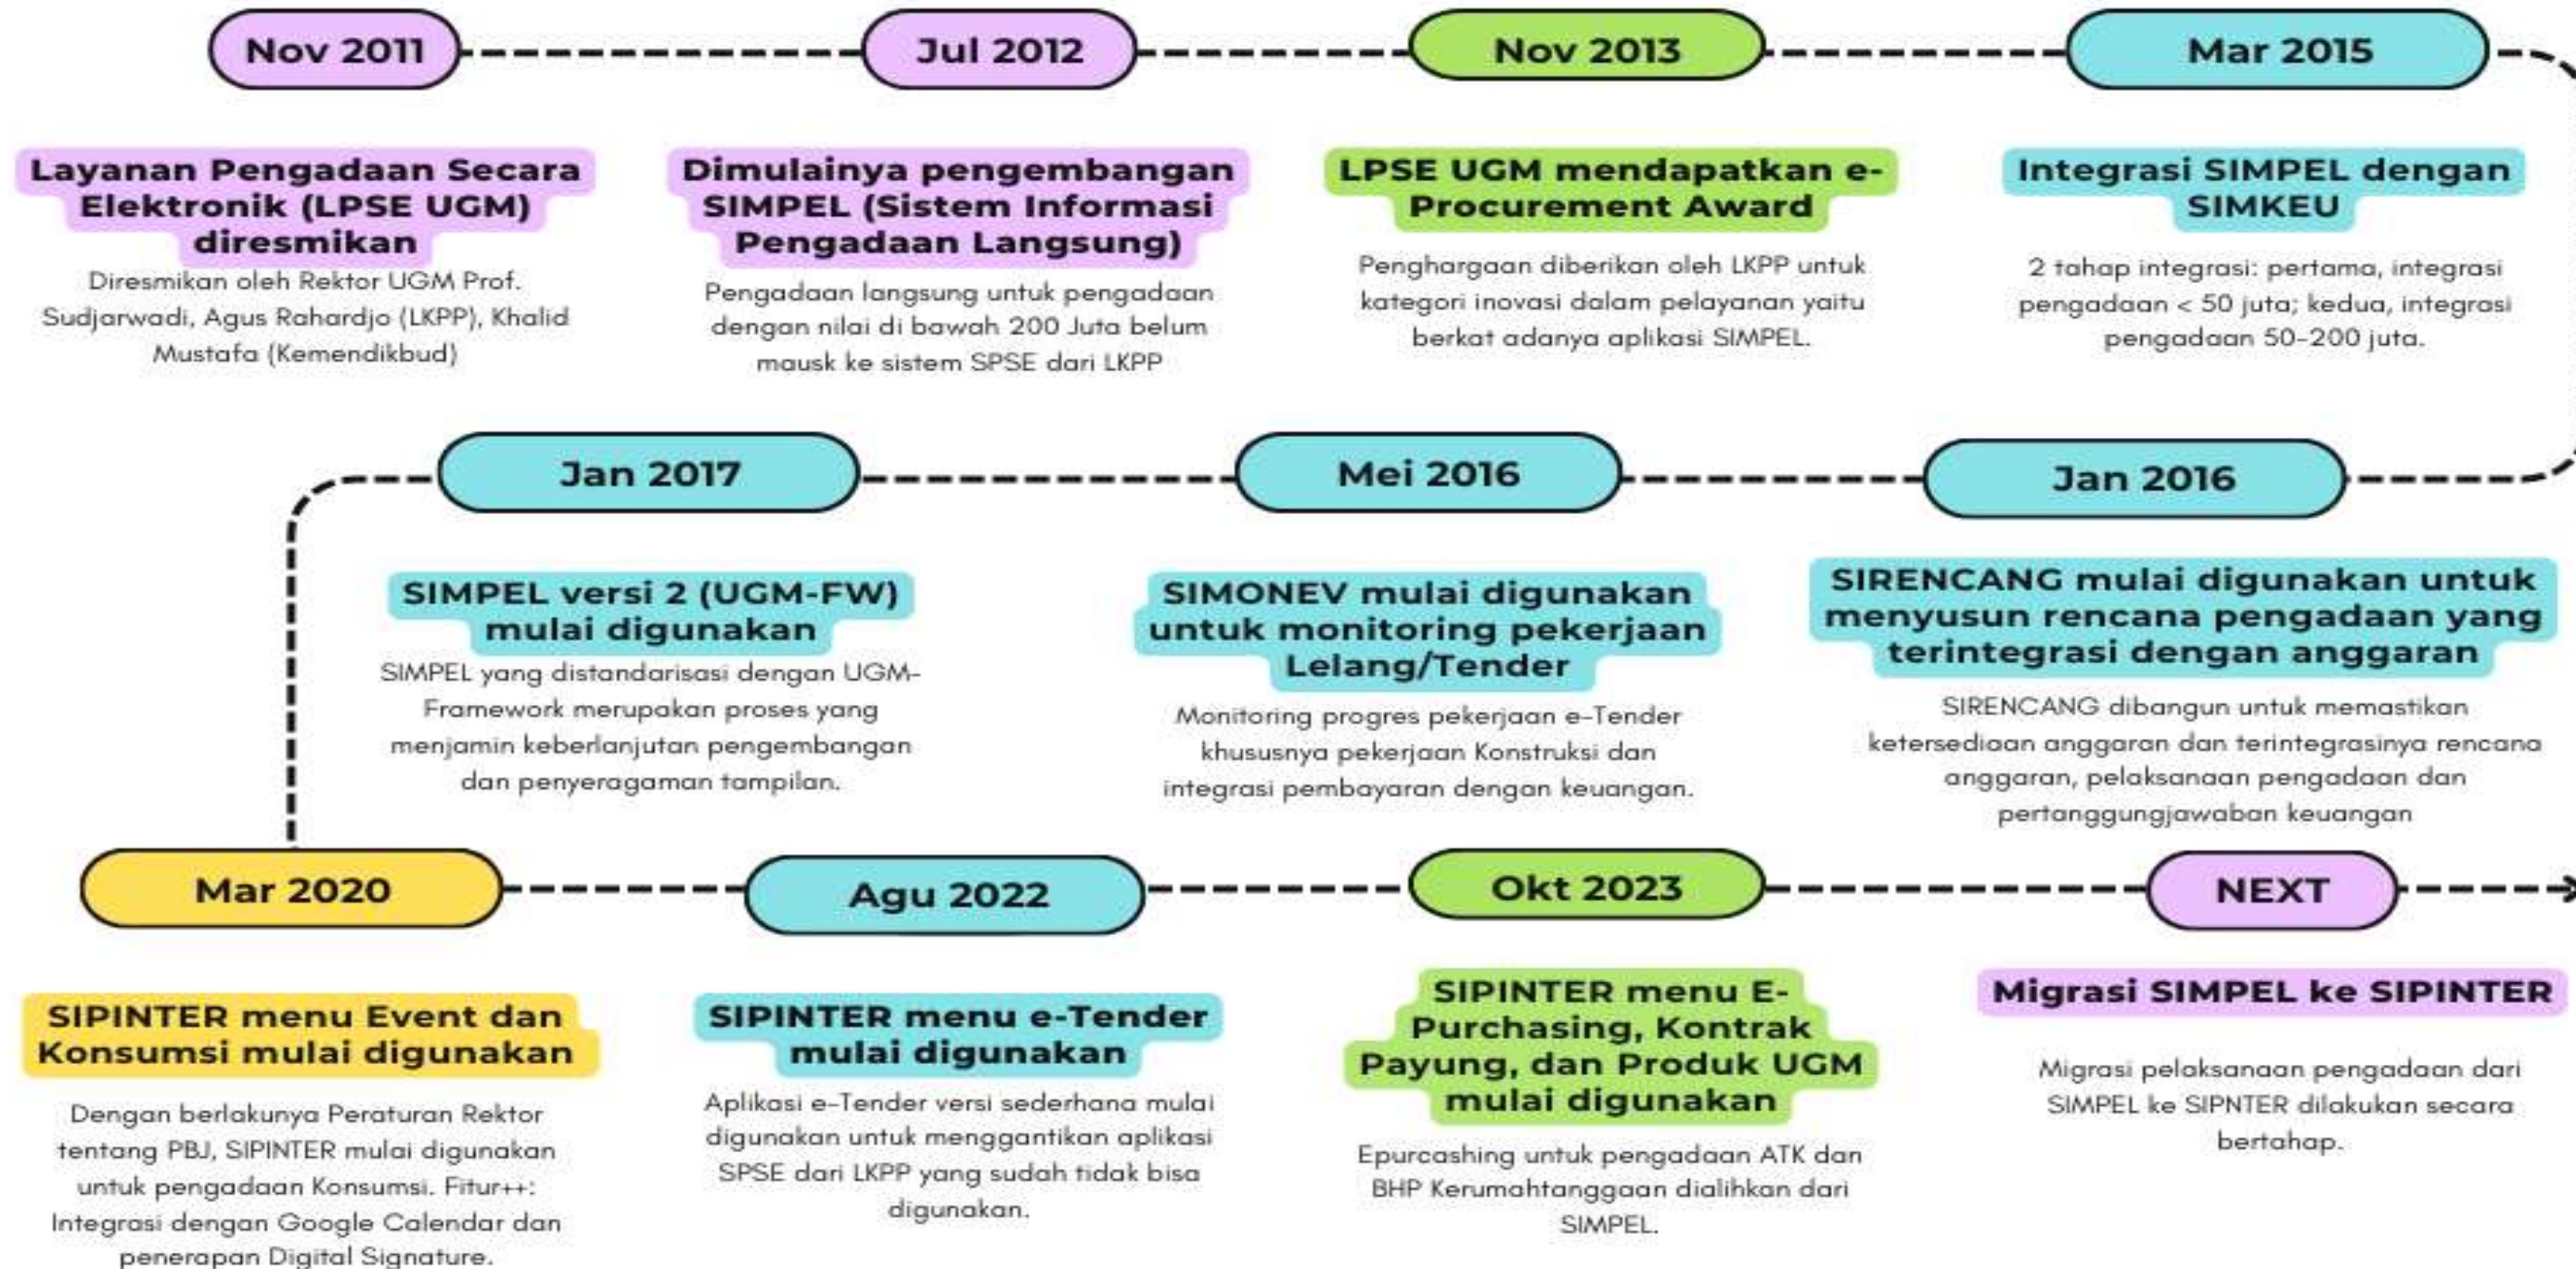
Nov 2011

Layanan Pengadaan Secara Elektronik (LPSE UGM) diresmikan

Diresmikan oleh Rektor UGM Prof. Sudjarwadi, Agus Rahardjo (LKPP), Khalid Mustafa (Kemendikbud)

Jul 2012

Dimulainya pengembangan SIMPEL (Sistem Informasi Pengadaan Langsung)

Pengadaan langsung untuk pengadaan dengan nilai di bawah 200 Juta belum mausk ke sistem SPSE dari LKPP

Nov 2013

LPSE UGM mendapatkan e-Procurement Award

Penghargaan diberikan oleh LKPP untuk kategori inovasi dalam pelayanan yaitu berkat adanya aplikasi SIMPEL.

Mar 2015

Integrasi SIMPEL dengan SIMKEU

2 tahap integrasi: pertama, integrasi pengadaan < 50 juta; kedua, integrasi pengadaan 50-200 juta.

Jan 2016

SIRENCANG mulai digunakan untuk menyusun rencana pengadaan yang terintegrasi dengan anggaran

SIRENCANG dibangun untuk memastikan ketersediaan anggaran dan terintegrasinya rencana anggaran, pelaksanaan pengadaan dan pertanggungjawaban keuangan

Mei 2016

SIMONEV mulai digunakan untuk monitoring pekerjaan Lelang/Tender

Monitoring progres pekerjaan e-Tender khususnya pekerjaan Konstruksi dan integrasi pembayaran dengan keuangan.

Jan 2017

SIMPEL versi 2 (UGM-FW) mulai digunakan

SIMPEL yang distandarisasi dengan UGM-Framework merupakan proses yang menjamin keberlanjutan pengembangan dan penyeragaman tampilan.

Mar 2020

SIPINTER menu Event dan Konsumsi mulai digunakan

Dengan berlakunya Peraturan Rektor tentang PBJ, SIPINTER mulai digunakan untuk pengadaan Konsumsi. Fitur++: Integrasi dengan Google Calendar dan penerapan Digital Signature.

Agu 2022

SIPINTER menu e-Tender mulai digunakan

Aplikasi e-Tender versi sederhana mulai digunakan untuk menggantikan aplikasi SPSE dari LKPP yang sudah tidak bisa digunakan.

Okt 2023

SIPINTER menu E-Purchasing, Kontrak Payung, dan Produk UGM mulai digunakan

Epurcashing untuk pengadaan ATK dan BHP Kerumahtanggaan dialihkan dari SIMPEL.

NEXT

Migrasi SIMPEL ke SIPINTER

Migrasi pelaksanaan pengadaan dari SIMPEL ke SIPNTER dilakukan secara bertahap.